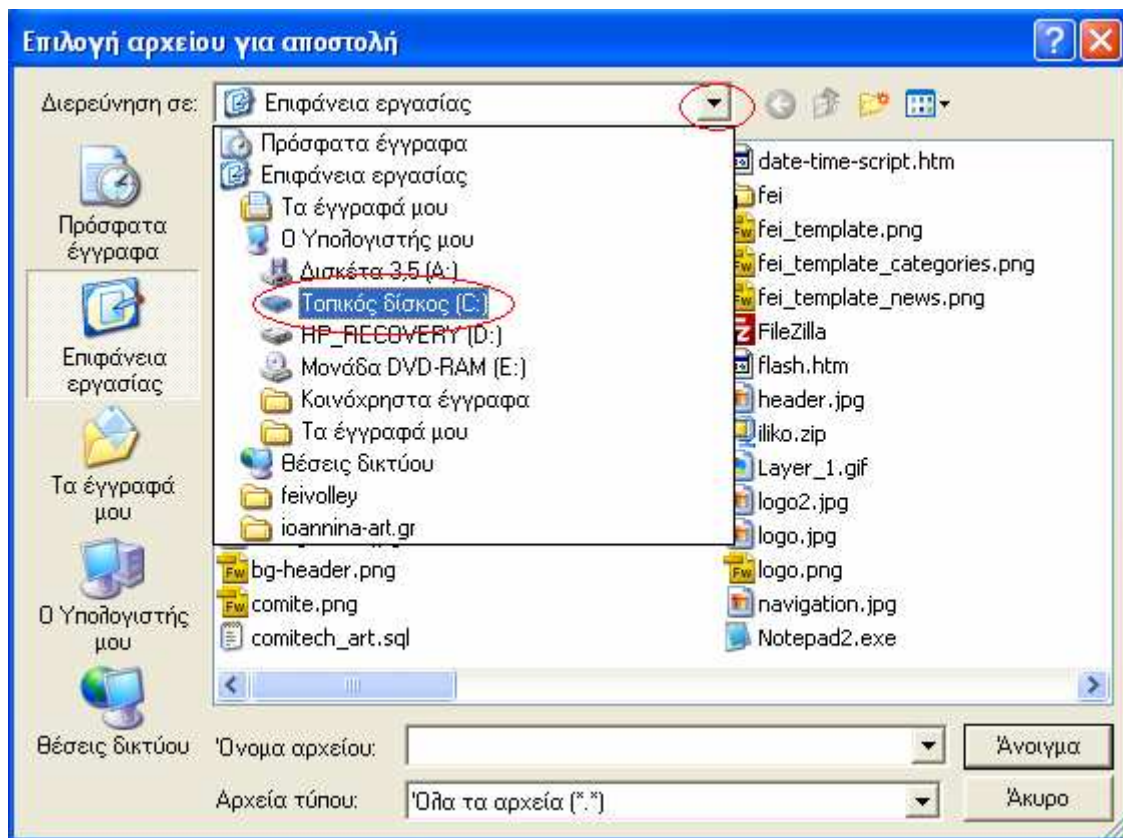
Επιλογή αρχείου για αποστολή

Διερεύνηση σε: Επιφάνεια εργασίας

Πρόσφατα έγγραφα
Επιφάνεια εργασίας
Τα έγγραφά μου
Ο Υπολογιστής μου
Δισκέτα 3,5 (A:)
Τοπικός δίσκος (C:)
HP_RECOVERY (D:)
Μονάδα DVD-RAM (E:)
Κοινόχρηστα έγγραφα
Τα έγγραφά μου
Θέσεις δικτύου
feivolley
ioannina-art.gr

bg-header.png
comite.png
comitech_art.sql

date-time-script.htm
fei
fei_template.png
fei_template_categories.png
fei_template_news.png
FileZilla
flash.htm
header.jpg
iliko.zip
Layer_1.gif
logo2.jpg
logo.jpg
logo.png
navigation.jpg
Notepad2.exe

Πρόσφατα έγγραφα
Επιφάνεια εργασίας
Τα έγγραφά μου
Ο Υπολογιστής μου
Θέσεις δικτύου

Όνομα αρχείου:
Αρχεία τύπου: Όλα τα αρχεία (*.*)
Άνοιγμα
Άκυρο